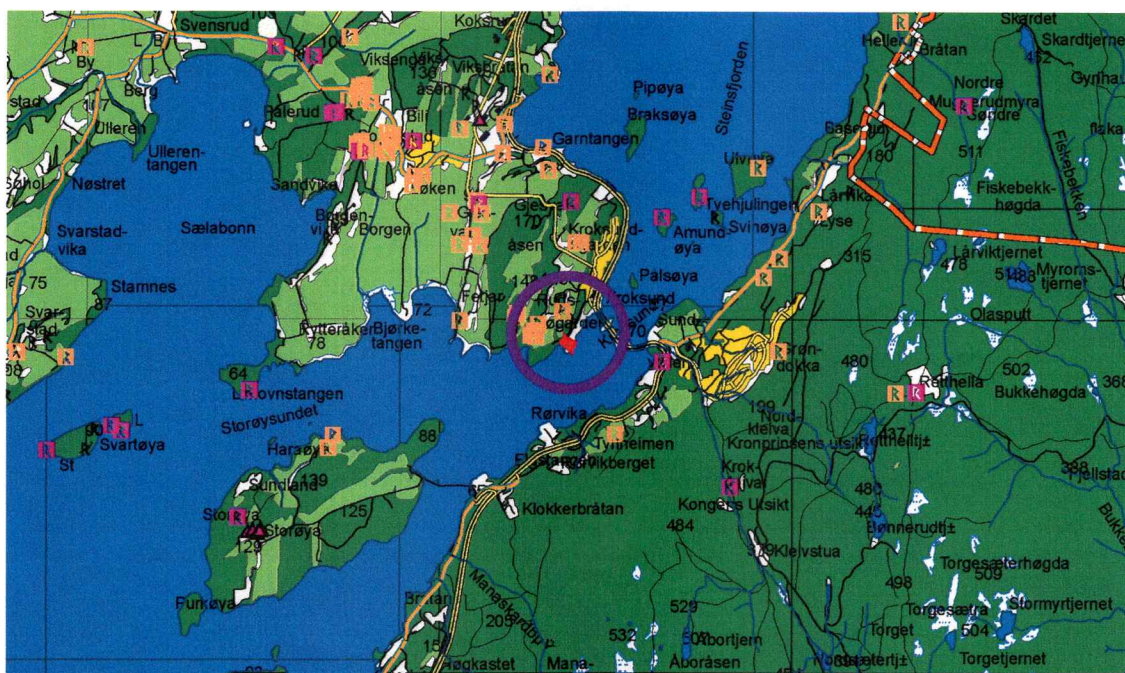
Svensrud
Koksr
Skardet
Skardtjerne
Hellen
Bråtan
452
By
Berg
Viksengåki
136
åsen
Viksfjellstian
Pipøya
Braksøya
Steinsfjorden
Nordre
Musurudmyra
Søndre
Gyrihau
stad
Ulleren
Hølerud
Bili
Garntangen
Ulleren-tangen
Baserud
180
511
Fiskebekken
Fiskebekk-høgda
Sohol
Nøstret
Sandvika
Løken
Ulvøya
Lårvika
Borgen-vika
Borgen
Gje-
170
Tvehjulingen
Svarstad-vika
Sælabonn
ásen
Krokskogen
Amund-øya
Svinøya
Lyse
315
Lårviktjernet
476
Myrons-tjernet
75
5188
Stamnes
87
148
Pålsøya
Svar-stad
72
Fetjar
Kroksund
Sund
Olasputt
Rytteråker
Bjørke-tangen
78
Krokskogen
Kroksund
70
Kron-dokka
480
502
Bukkehøgda
368
98
Rettnella
64
Livovnstangen
129
Nord-kleiva
Storøysundet
Rørvika
Kronprinsens utsikt
Rettneiltj±
88
Svartøya
Tyrinheimen
437
388
Fjellstad
St
Harøya
Sundland
139
Vikberget
Krok-kleiva
480
Klokkerbråtan
Kongens Uksikt
484
445
Bønnerudtj±
Storøya
125
129
Klelvstua
Storøya
Torgesæterhøgda
509
498
Manaskardbu
Torgesætra
Stormyrtjernet
529
Furkøya
209
Bråtar
532
504
Abortjern
Torget
504
Høgkastet
Mana-
Aboråsen
Torgetjernet
Bukke